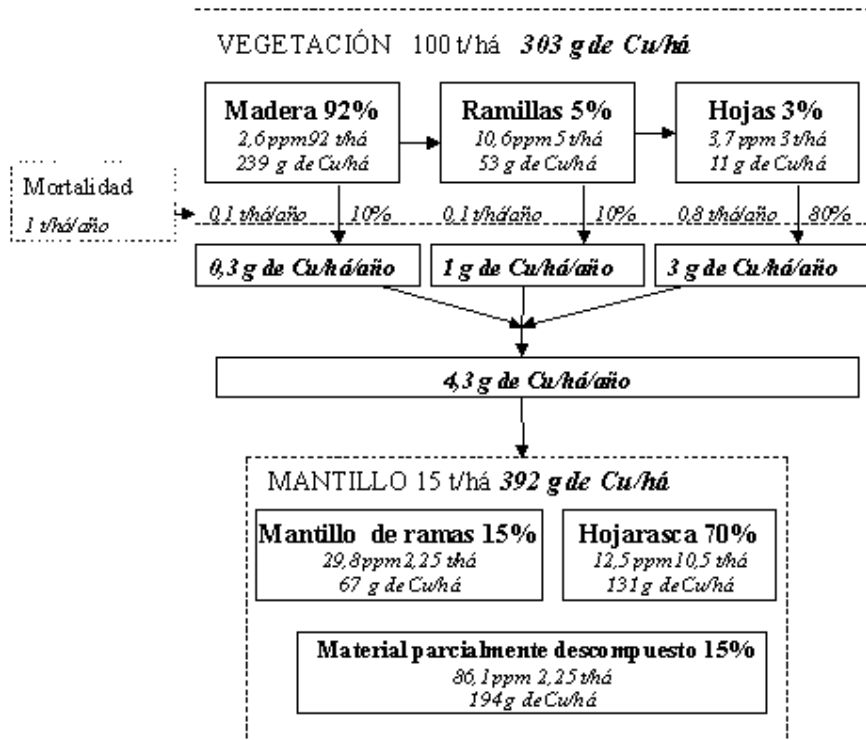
VEGETACIÓN 100 t/há ***303 g de Cu/há***

**Madera 92%**
*2,6 ppm 92 t/há*
*239 g de Cu/há*

**Ramillas 5%**
*10,6 ppm 5 t/há*
*53 g de Cu/há*

**Hojas 3%**
*3,7 ppm 3 t/há*
*11 g de Cu/há*

Mortalidad
*1 t/há/año*

*0,1 t/há/año* *10%* *0,1 t/há/año* *10%* *0,8 t/há/año* *80%*

***0,3 g de Cu/há/año*** ***1 g de Cu/há/año*** ***3 g de Cu/há/año***

***4,3 g de Cu/há/año***

MANTILLO 15 t/há ***392 g de Cu/há***

**Mantillo de ramas 15%**
*29,8 ppm 2,25 t/há*
*67 g de Cu/há*

**Hojarasca 70%**
*12,5 ppm 10,5 t/há*
*131 g de Cu/há*

**Material parcialmente descompuesto 15%**
*86,1 ppm 2,25 t/há*
*194 g de Cu/há*